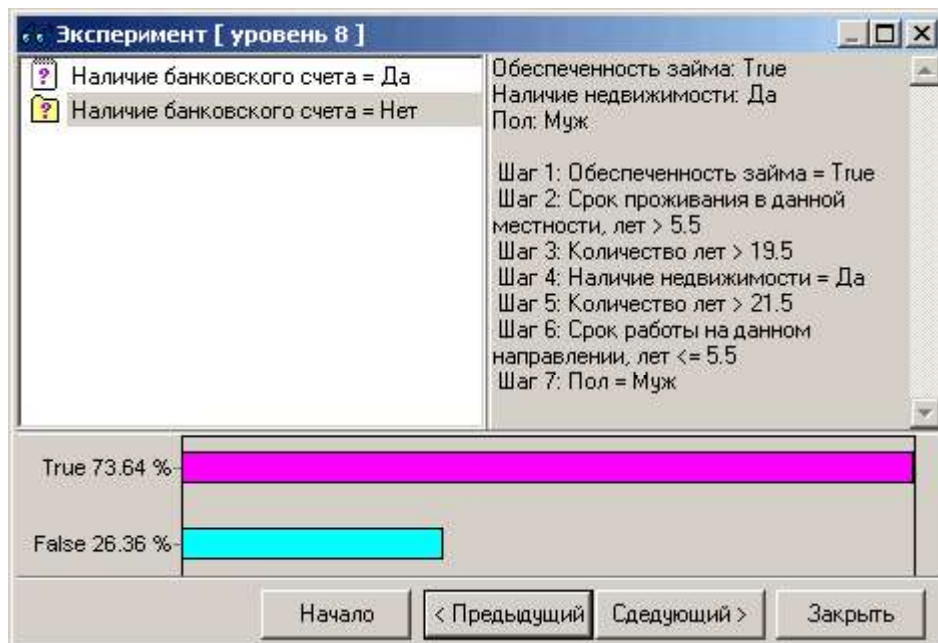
Эксперимент [ уровень 8 ]

Наличие банковского счета = Да
Наличие банковского счета = Нет

Обеспеченность займа: True
Наличие недвижимости: Да
Пол: Муж

Шаг 1: Обеспеченность займа = True
Шаг 2: Срок проживания в данной местности, лет > 5.5
Шаг 3: Количество лет > 19.5
Шаг 4: Наличие недвижимости = Да
Шаг 5: Количество лет > 21.5
Шаг 6: Срок работы на данном направлении, лет <= 5.5
Шаг 7: Пол = Муж

True 73.64 %
False 26.36 %

Начало
< Предыдущий
Следующий >
Закрыть